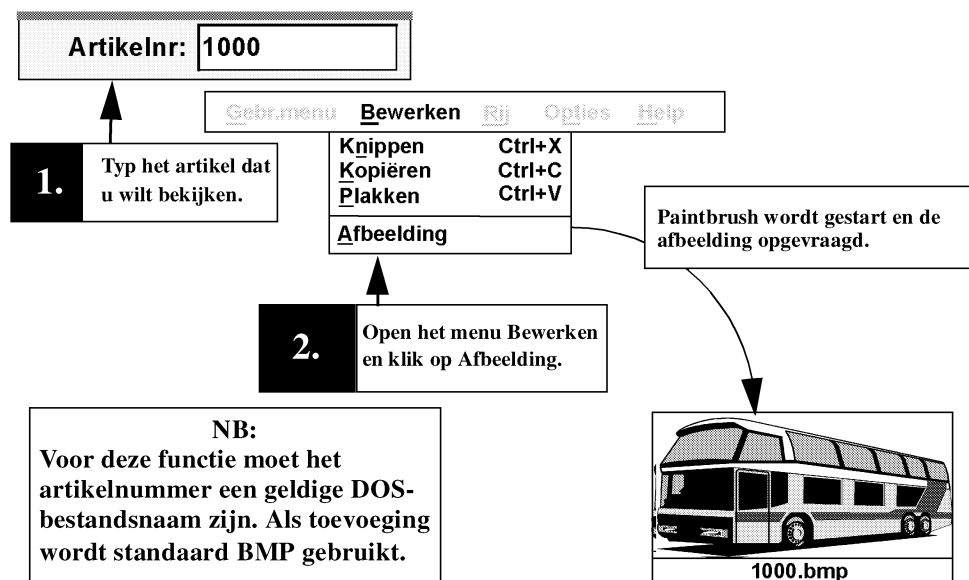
Artikelnr: 1000

Gebr.menu Bewerken Rij Opties Help

Knippen Ctrl+X
Kopiëren Ctrl+C
Plakken Ctrl+V
Afbeelding

1. Typ het artikel dat u wilt bekijken.

Paintbrush wordt gestart en de afbeelding opgevraagd.

2. Open het menu Bewerken en klik op Afbeelding.

NB:
Voor deze functie moet het artikelnummer een geldige DOS-bestandsnaam zijn. Als toevoeging wordt standaard BMP gebruikt.

1000.bmp